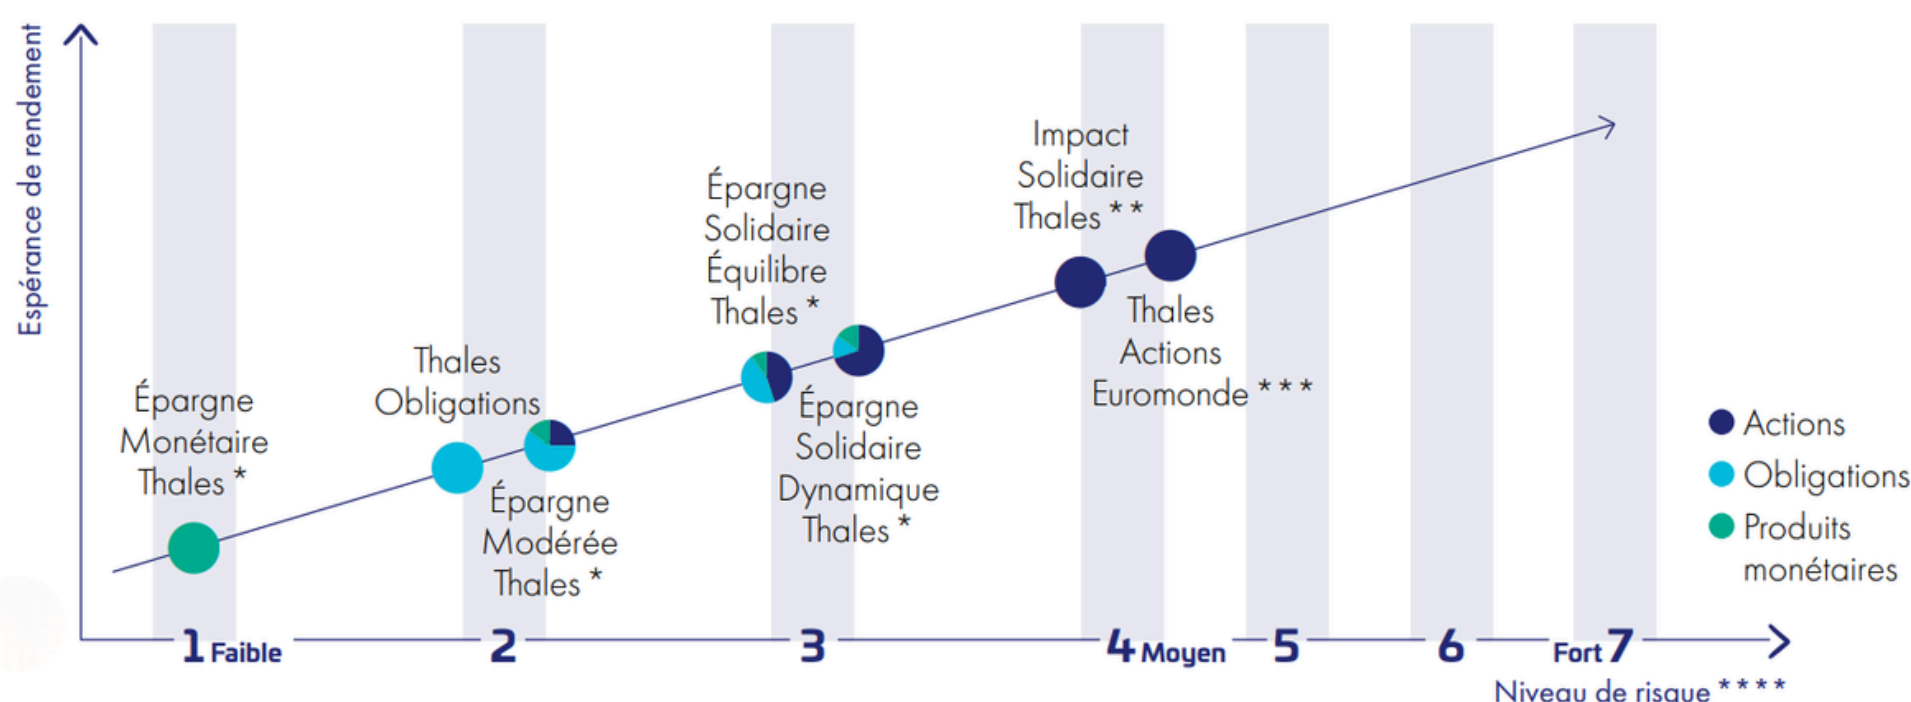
Espérance de rendement

Épargne Monétaire Thales *

Thales Obligations

Épargne Modérée Thales *

Épargne Solidaire Équilibre Thales *

Épargne Solidaire Dynamique Thales *

Impact Solidaire Thales **

Thales Actions Euromonde ***

Actions
Obligations
Produits monétaires

1 Faible
2
3
4 Moyen
5
6
Fort 7

Niveau de risque ****